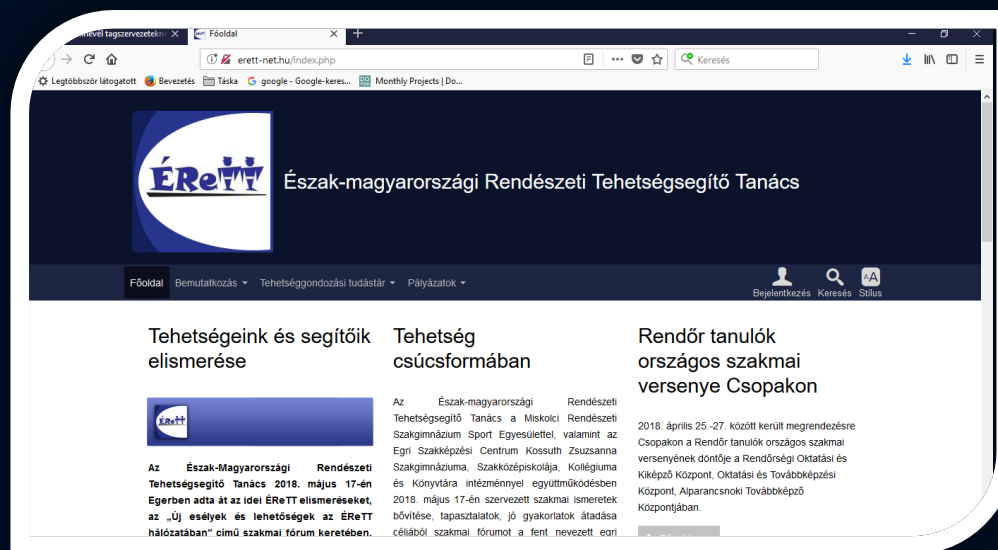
...nevével tagszervezeteknek ×
Főoldal ×
+
erett-net.hu/index.php
Keresés
Legtöbbször látogatott
Bevezetés
Táska
google - Google-keres...
Monthly Projects | Do...

ÉReTT
Észak-magyarországi Rendészeti Tehetségsegítő Tanács

Főoldal
Bemutatkozás
Tehetséggondozási tudástár
Pályázatok
Bejelentkezés
Keresés
Stílus

Tehetségeink és segítőik elismerése

ÉReTT

Az Észak-Magyarországi Rendészeti Tehetségsegítő Tanács 2018. május 17-én Egerben adta át az idei ÉReTT elismeréseket, az „Új esélyek és lehetőségek az ÉReTT hálózatában" című szakmai fórum keretében.

Tehetség csúcsformában

Az Észak-magyarországi Rendészeti Tehetségsegítő Tanács a Miskolci Rendészeti Szakgimnázium Sport Egyesülettel, valamint az Egri Szakképzési Centrum Kossuth Zsuzsanna Szakgimnáziuma, Szakközépiskolája, Kollégiuma és Könyvtára intézménnyel együttműködésben 2018. május 17-én szervezett szakmai ismeretek bővítése, tapasztalatok, jó gyakorlatok átadása céljából szakmai fórumot a fent nevezett egri

Rendőr tanulók országos szakmai versenye Csopakon

2018. április 25.-27. között került megrendezésre Csopakon a Rendőr tanulók országos szakmai versenyének döntője a Rendőrségi Oktatási és Kiképző Központ, Oktatási és Továbbképzési Központ, Alparancsnoki Továbbképző Központjában.